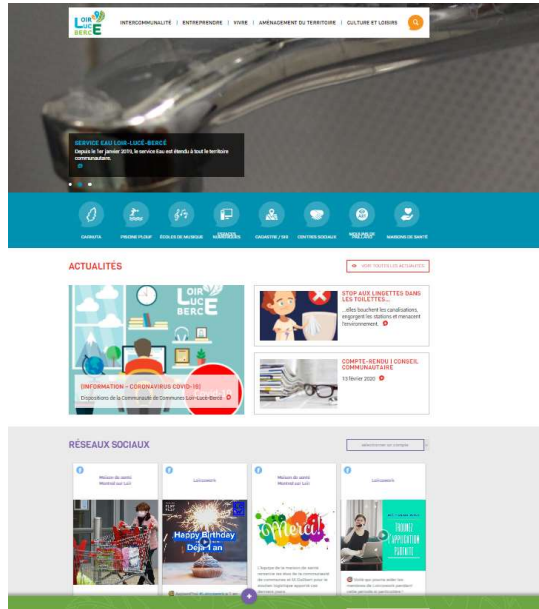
LOIR LUCÉ BERCÉ

INTERCOMMUNALITÉ | ENTREPRENDRE | VIVRE | AMÉNAGEMENT DU TERRITOIRE | CULTURE ET LOISIRS

SERVICE EAU LOIR-LUCÉ-BERCÉ

Depuis le 1er janvier 2019, le service Eau est étendu à tout le territoire communautaire.

CHRONATA | PISCINE PLOUF | ÉCOLES DE MUSIQUE | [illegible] | CADASTRE / SIG | CENTRES SOCIAUX | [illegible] | MAISONS DE SANTÉ

ACTUALITÉS

VOIR TOUTES LES ACTUALITÉS

LOIR LUCÉ BERCÉ

[INFORMATION – CORONAVIRUS COVID-19]

Dispositions de la Communauté de Communes Loir-Lucé-Bercé

STOP AUX LINGETTES DANS LES TOILETTES...

...elles bouchent les canalisations, engorgent les stations et menacent l'environnement.

COMPTE-RENDU 1 CONSEIL COMMUNAUTAIRE

13 février 2020

RÉSEAUX SOCIAUX

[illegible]

Maison de santé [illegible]

Lumcowers

Maison de santé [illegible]

Lumcowers

Happy Birthday Déjà 1 an

Merci!

PREMIÈRE APPLICATION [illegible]